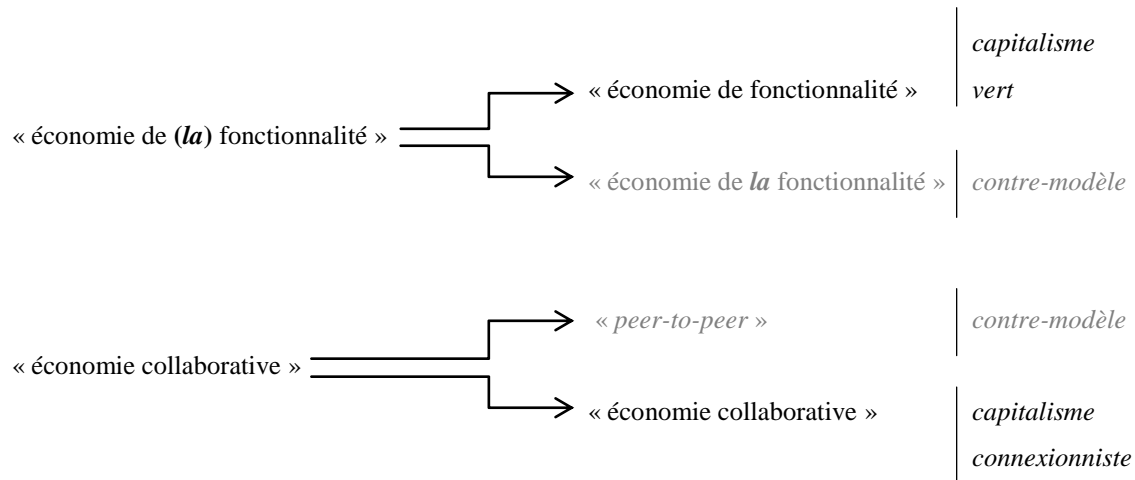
« économie de (*la*) fonctionnalité »

« économie de fonctionnalité » *capitalisme vert*

« économie de *la* fonctionnalité » *contre-modèle*

« économie collaborative »

« *peer-to-peer* » *contre-modèle*

« économie collaborative » *capitalisme connexionniste*